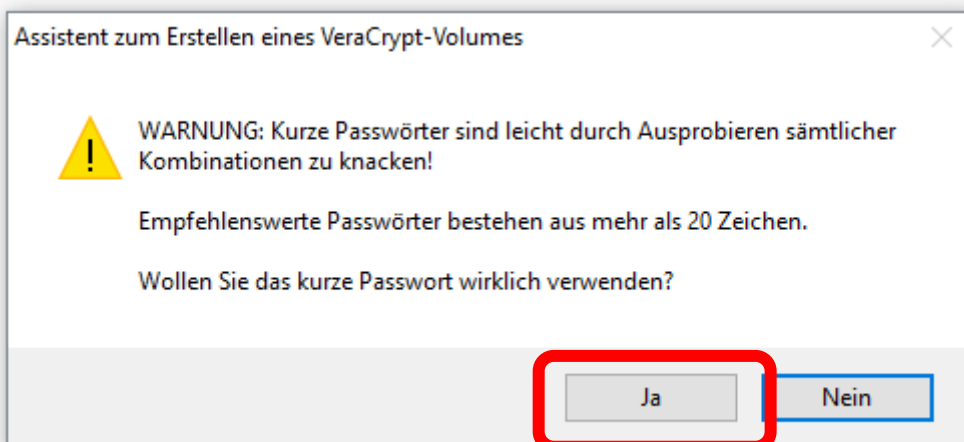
Assistent zum Erstellen eines VeraCrypt-Volumes

WARNUNG: Kurze Passwörter sind leicht durch Ausprobieren sämtlicher Kombinationen zu knacken!

Empfehlenswerte Passwörter bestehen aus mehr als 20 Zeichen.

Wollen Sie das kurze Passwort wirklich verwenden?

Ja

Nein